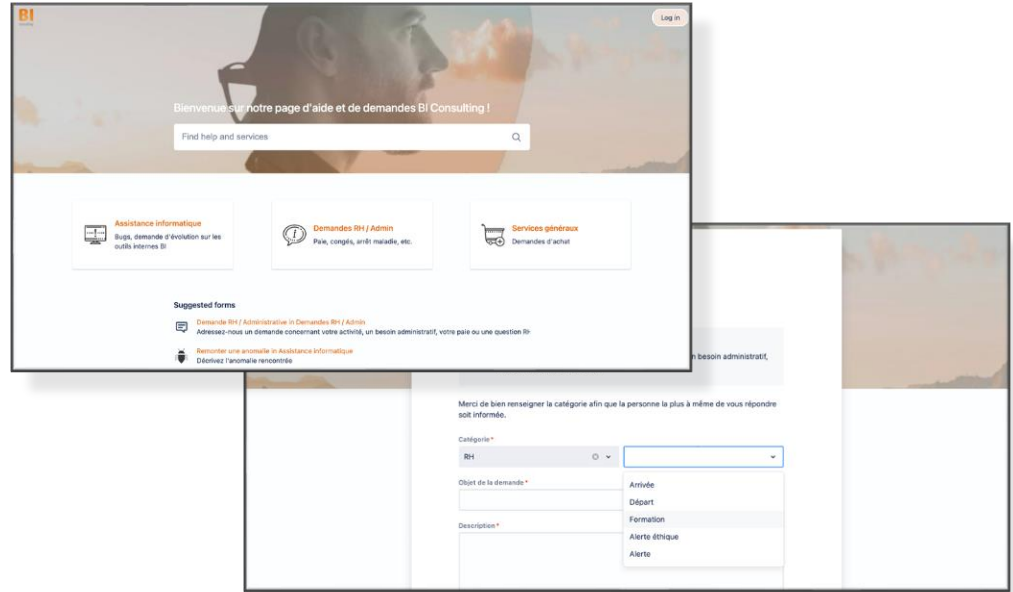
BI
consulting

Log in

Bienvenue sur notre page d'aide et de demandes BI Consulting !

Find help and services

Assistance informatique
Bugs, demande d'évolution sur les outils internes BI

Demandes RH / Admin
Paie, congés, arrêt maladie, etc.

Services généraux
Demandes d'achat

Suggested forms

Demande RH / Administrative in Demandes RH / Admin
Adressez-nous un demande concernant votre activité, un besoin administratif, votre paie ou une question RH

Remonter une anomalie in Assistance informatique
Décrivez l'anomalie rencontrée

n besoin administratif,

Merci de bien renseigner la catégorie afin que la personne la plus à même de vous répondre soit informée.

Catégorie *
RH

Objet de la demande *

Description *

Arrivée
Départ
Formation
Alerte éthique
Alerte